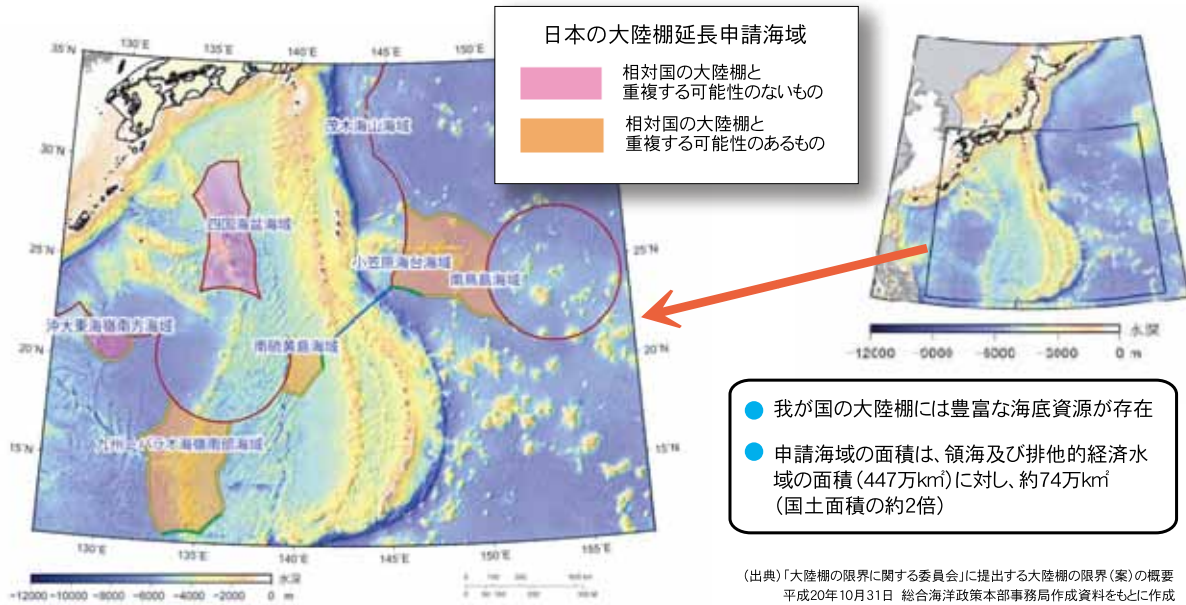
日本の大陸棚延長申請海域

相対国の大陸棚と重複する可能性のないもの

相対国の大陸棚と重複する可能性のあるもの

35°N
130°E
135°E
140°E
145°E
150°E
30°N
25°N
20°N
15°N
155°E

茂木海山海域
四国海盆海域
小笠原海台海域
南鳥島海域
沖大東海嶺南方海域
南硫黄島海域
九州・パラオ海嶺南部海域

130°E
135°E
140°E
145°E
150°E
155°E

水深
−12000 −10000 −8000 −6000 −4000 −2000 0 m

水深
−12000 −9000 −6000 −3000 0 m

我が国の大陸棚には豊富な海底資源が存在

申請海域の面積は、領海及び排他的経済水域の面積（447万km²）に対し、約74万km²（国土面積の約2倍）

（出典）「大陸棚の限界に関する委員会」に提出する大陸棚の限界（案）の概要
平成20年10月31日　総合海洋政策本部事務局作成資料をもとに作成